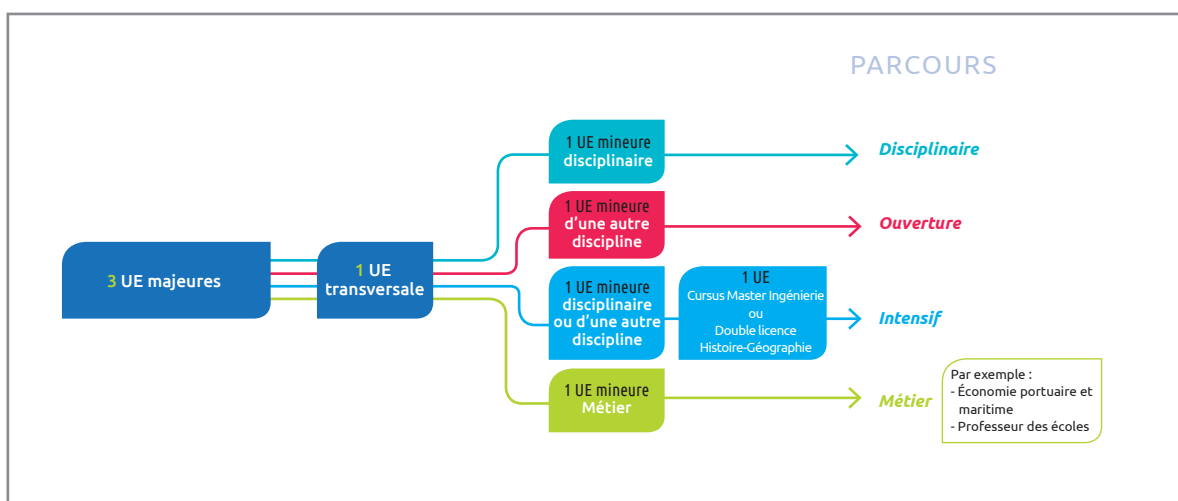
PARCOURS

3 UE majeures

1 UE transversale

1 UE mineure disciplinaire

Disciplinaire

1 UE mineure d'une autre discipline

Ouverture

1 UE mineure disciplinaire ou d'une autre discipline

1 UE Cursus Master Ingénierie ou Double licence Histoire-Géographie

Intensif

1 UE mineure Métier

Métier

Par exemple :
- Économie portuaire et maritime
- Professeur des écoles